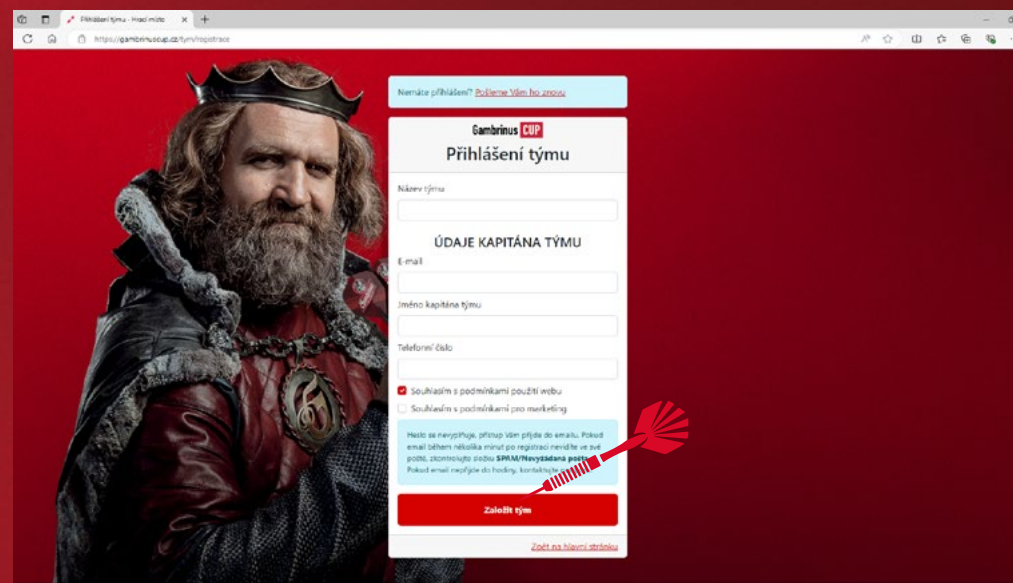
Přihlášení týmu - Hrací místo

https://gambrinuscup.cz/tym/registrace

Nemáte přihlášení? Pošleme Vám ho znovu

Gambrinus CUP

Přihlášení týmu

Název týmu

ÚDAJE KAPITÁNA TÝMU

E-mail

Jméno kapitána týmu

Telefonní číslo

Souhlasím s podmínkami použití webu

Souhlasím s podmínkami pro marketing

Heslo se nevyplňuje, přístup Vám přijde do emailu. Pokud email během několika minut po registraci nevidíte ve své poště, zkontrolujte složku SPAM/Nevyžádaná pošta. Pokud email nepřijde do hodiny, kontaktujte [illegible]

Založit tým

Zpět na hlavní stránku